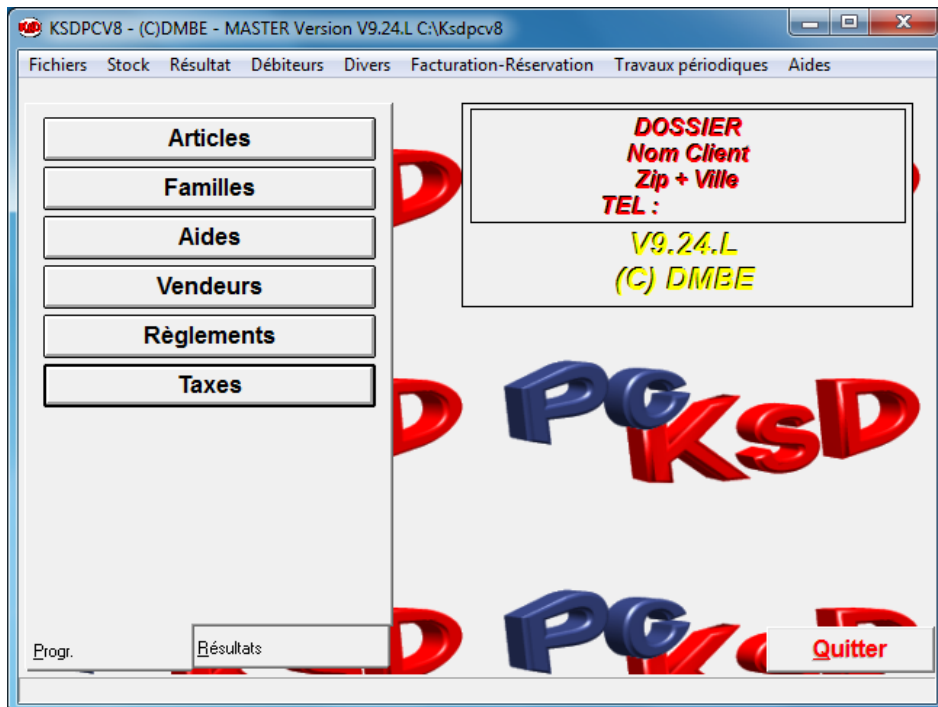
KSDPCV8 - (C)DMBE - MASTER Version V9.24.L C:\Ksdpcv8

Fichiers Stock Résultat Débiteurs Divers Facturation-Réservation Travaux périodiques Aides

Articles

Familles

Aides

Vendeurs

Règlements

Taxes

DOSSIER
Nom Client
Zip + Ville
TEL :

V9.24.L
(C) DMBE

PC KSD

Progr.

Résultats

Quitter